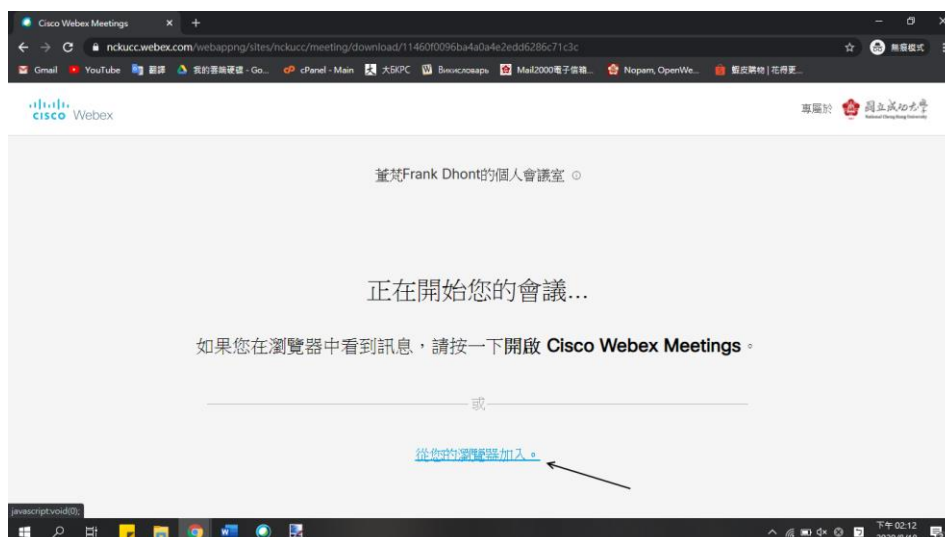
Cisco Webex Meetings

nckucc.webex.com/webappng/sites/nckucc/meeting/download/11460f0096ba4a0a4e2edd6286c71c3c

無痕模式

Gmail YouTube 翻譯 我的雲端硬碟 - Go... cPanel - Main 大БКРС Викисловарь Mail2000電子信箱... Nopam, OpenWe... 蝦皮購物 | 花得更...

cisco Webex

專屬於 國立成功大學 National Cheng Kung University

董芃Frank Dhont的個人會議室

正在開始您的會議...

如果您在瀏覽器中看到訊息，請按一下開啟 Cisco Webex Meetings。

或

從您的瀏覽器加入。

javascript:void(0);

下午 02:12